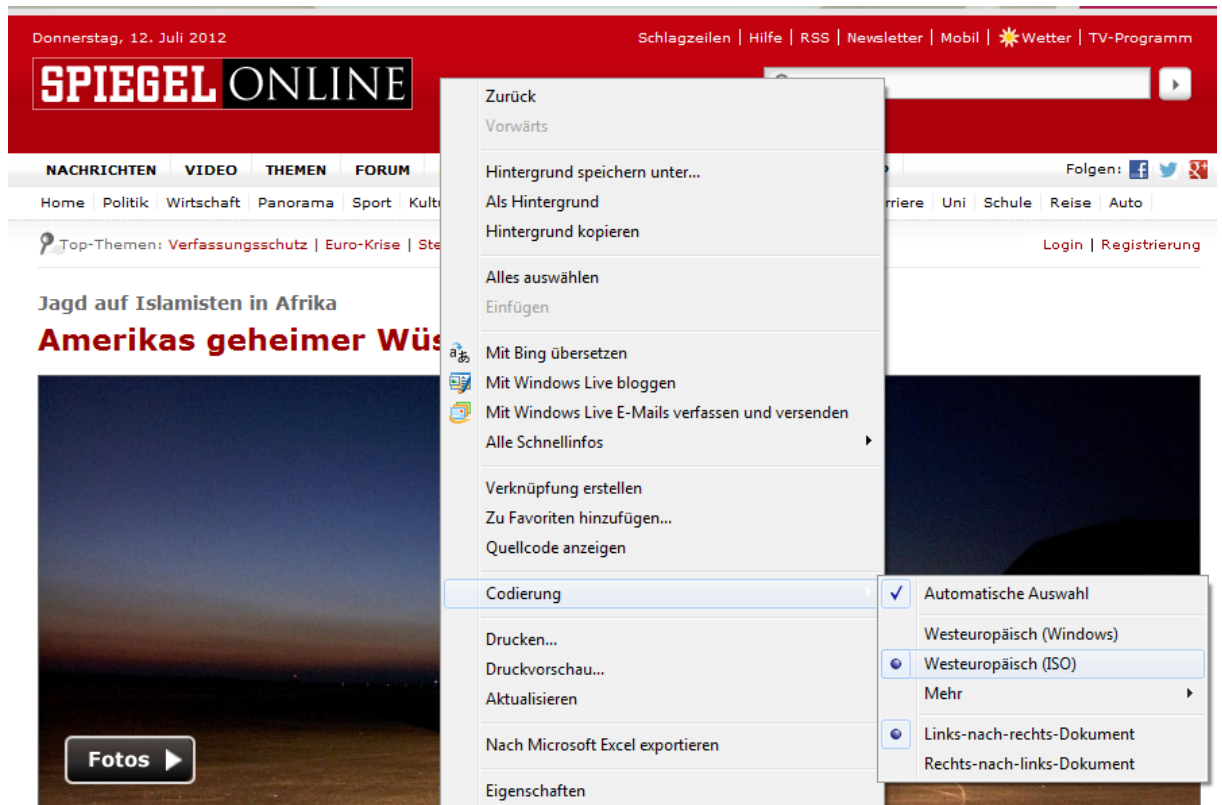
Donnerstag, 12. Juli 2012

Schlagzeilen | Hilfe | RSS | Newsletter | Mobil | Wetter | TV-Programm

SPIEGEL ONLINE

NACHRICHTEN VIDEO THEMEN FORUM

Folgen:

Home Politik Wirtschaft Panorama Sport Kult

rriere Uni Schule Reise Auto

Top-Themen: Verfassungsschutz | Euro-Krise | Ste

Login | Registrierung

Jagd auf Islamisten in Afrika

Amerikas geheimer Wüs

Fotos

Zurück
Vorwärts

Hintergrund speichern unter...
Als Hintergrund
Hintergrund kopieren

Alles auswählen
Einfügen

Mit Bing übersetzen
Mit Windows Live bloggen
Mit Windows Live E-Mails verfassen und versenden
Alle Schnellinfos

Verknüpfung erstellen
Zu Favoriten hinzufügen...
Quellcode anzeigen

Codierung

Drucken...
Druckvorschau...
Aktualisieren

Nach Microsoft Excel exportieren

Eigenschaften

Automatische Auswahl

Westeuropäisch (Windows)
Westeuropäisch (ISO)
Mehr

Links-nach-rechts-Dokument
Rechts-nach-links-Dokument